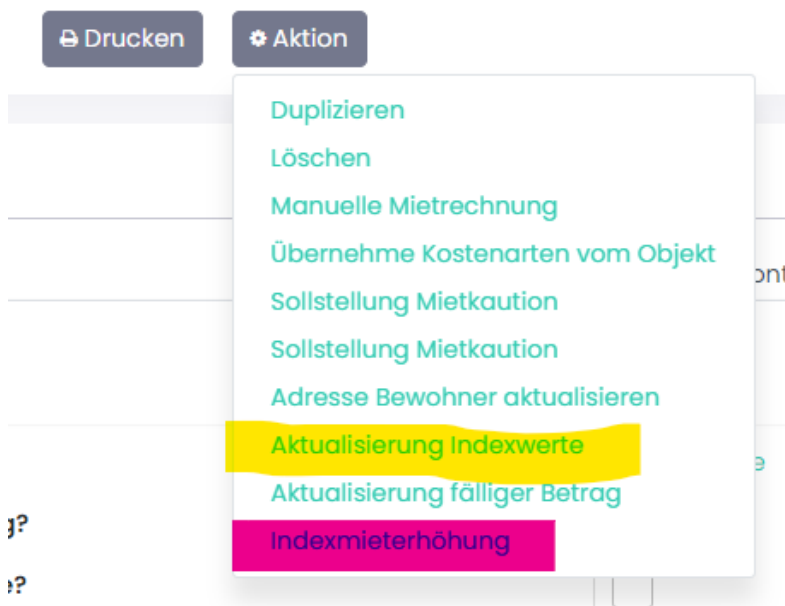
Drucken
Aktion

Duplizieren
Löschen
Manuelle Mietrechnung
Übernehme Kostenarten vom Objekt
Sollstellung Mietkaution
Sollstellung Mietkaution
Adresse Bewohner aktualisieren
Aktualisierung Indexwerte
Aktualisierung fälliger Betrag
Indexmieterhöhung

ont
e
g?
e?